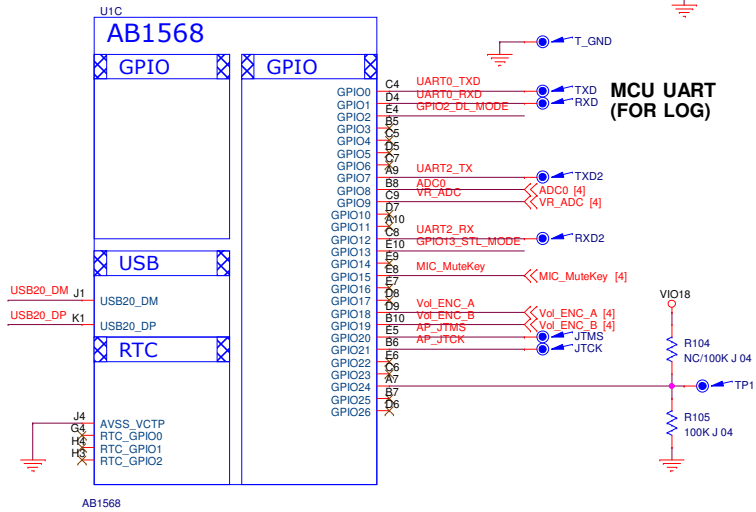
U1C

AB1568

GPIO

GPIO

USB

RTC

USB20_DM J1 USB20_DM
USB20_DP K1 USB20_DP

J4 AVSS_VCTP
G4 RTC_GPIO0
H4 RTC_GPIO1
H3 RTC_GPIO2

AB1568

GPIO0 C4 UART0_TXD
GPIO1 D4 UART0_RXD
GPIO2 E4 GPIO2_DL_MODE
GPIO3 B5
GPIO4 C5
GPIO5 D5
GPIO6 C7
GPIO7 A9 UART2_TX
GPIO8 B8 ADC0
GPIO9 C9 VR_ADC
GPIO10 D7
GPIO11 A10
GPIO12 C8 UART2_RX
GPIO13 E10 GPIO13_STL_MODE
GPIO14 E9
GPIO15 E8 MIC_MuteKey
GPIO16 E7
GPIO17 D8
GPIO18 D9 Vol_ENC_A
GPIO19 B10 Vol_ENC_B
GPIO20 E5 AP_JTMS
GPIO21 B6 AP_JTCK
GPIO22 E6
GPIO23 C6
GPIO24 A7
GPIO25 B7
GPIO26 D6

T_GND
TXD
RXD
MCU UART
(FOR LOG)
TXD2
ADC0 [4]
VR_ADC [4]
RXD2
MIC_MuteKey [4]
Vol_ENC_A [4]
Vol_ENC_B [4]
JTMS
JTCK

VIO18
R104
NC/100K J 04
TP1
R105
100K J 04